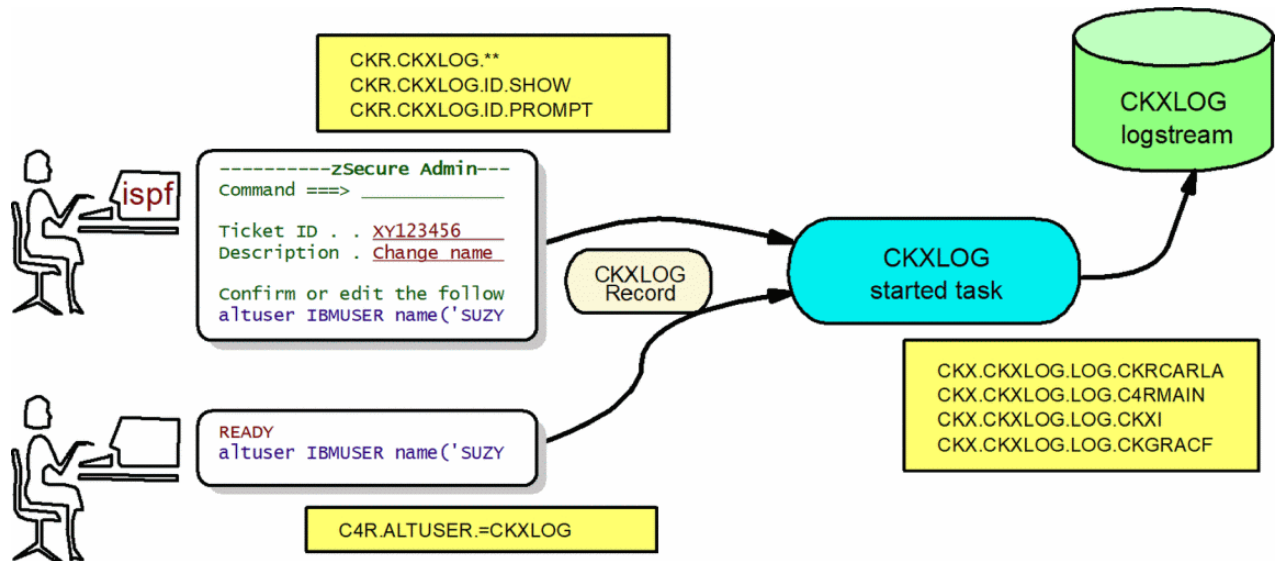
CKR.CKXLOG.**
CKR.CKXLOG.ID.SHOW
CKR.CKXLOG.ID.PROMPT

ispf

----------zSecure Admin---
Command ===> ____________

Ticket ID . . XY123456
Description . Change name

Confirm or edit the follow
altuser IBMUSER name('SUZY

CKXLOG
Record

CKXLOG
started task

CKXLOG
logstream

CKX.CKXLOG.LOG.CKRCARLA
CKX.CKXLOG.LOG.C4RMAIN
CKX.CKXLOG.LOG.CKXI
CKX.CKXLOG.LOG.CKGRACF

READY
altuser IBMUSER name('SUZY

C4R.ALTUSER.=CKXLOG